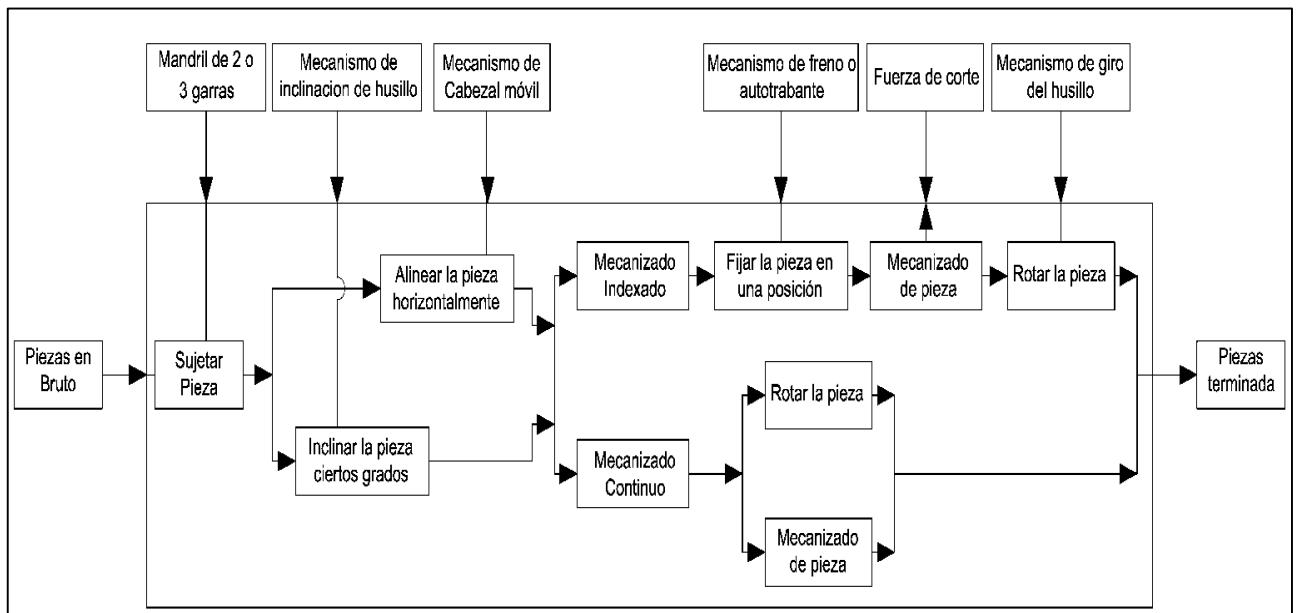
Mandril de 2 o 3 garras

Mecanismo de inclinacion de husillo

Mecanismo de Cabezal móvil

Mecanismo de freno o autotrabante

Fuerza de corte

Mecanismo de giro del husillo

Piezas en Bruto

Sujetar Pieza

Alinear la pieza horizontalmente

Inclinar la pieza ciertos grados

Mecanizado Indexado

Fijar la pieza en una posición

Mecanizado de pieza

Rotar la pieza

Mecanizado Continuo

Rotar la pieza

Mecanizado de pieza

Piezas terminada